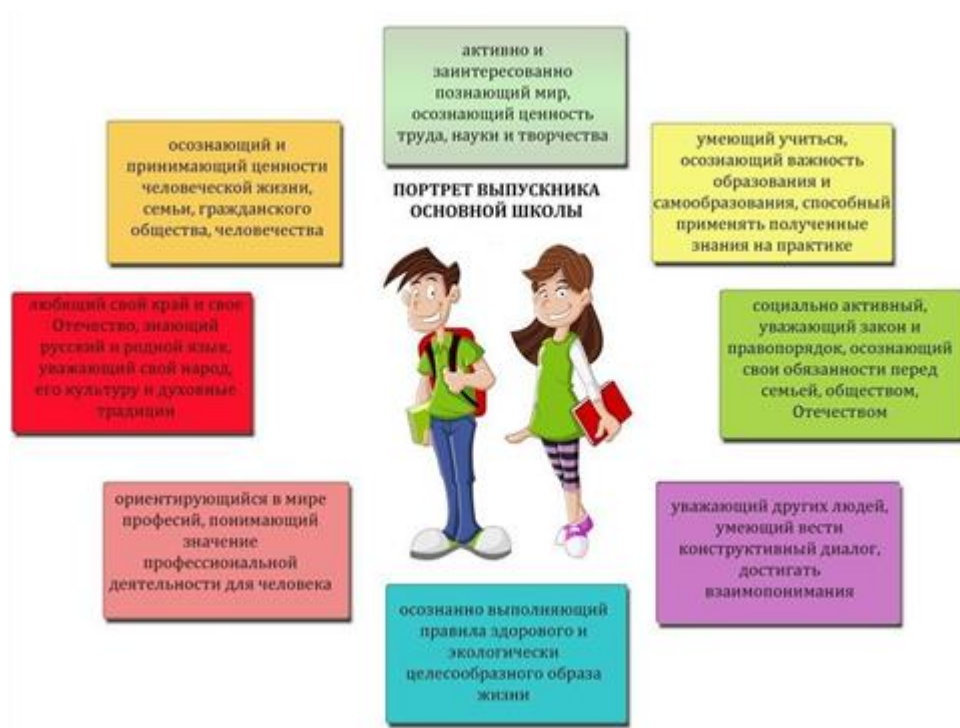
активно и заинтересованно познающий мир, осознающий ценность труда, науки и творчества

осознающий и принимающий ценности человеческой жизни, семьи, гражданского общества, человечества

ПОРТРЕТ ВЫПУСКНИКА ОСНОВНОЙ ШКОЛЫ

умеющий учиться, осознающий важность образования и самообразования, способный применять полученные знания на практике

любящий свой край и свое Отечество, знающий русский и родной язык, уважающий свой народ, его культуру и духовные традиции

социально активный, уважающий закон и правопорядок, осознающий свои обязанности перед семьей, обществом, Отечеством

ориентирующийся в мире профессий, понимающий значение профессиональной деятельности для человека

уважающий других людей, умеющий вести конструктивный диалог, достигать взаимопонимания

осознанно выполняющий правила здорового и экологически целесообразного образа жизни